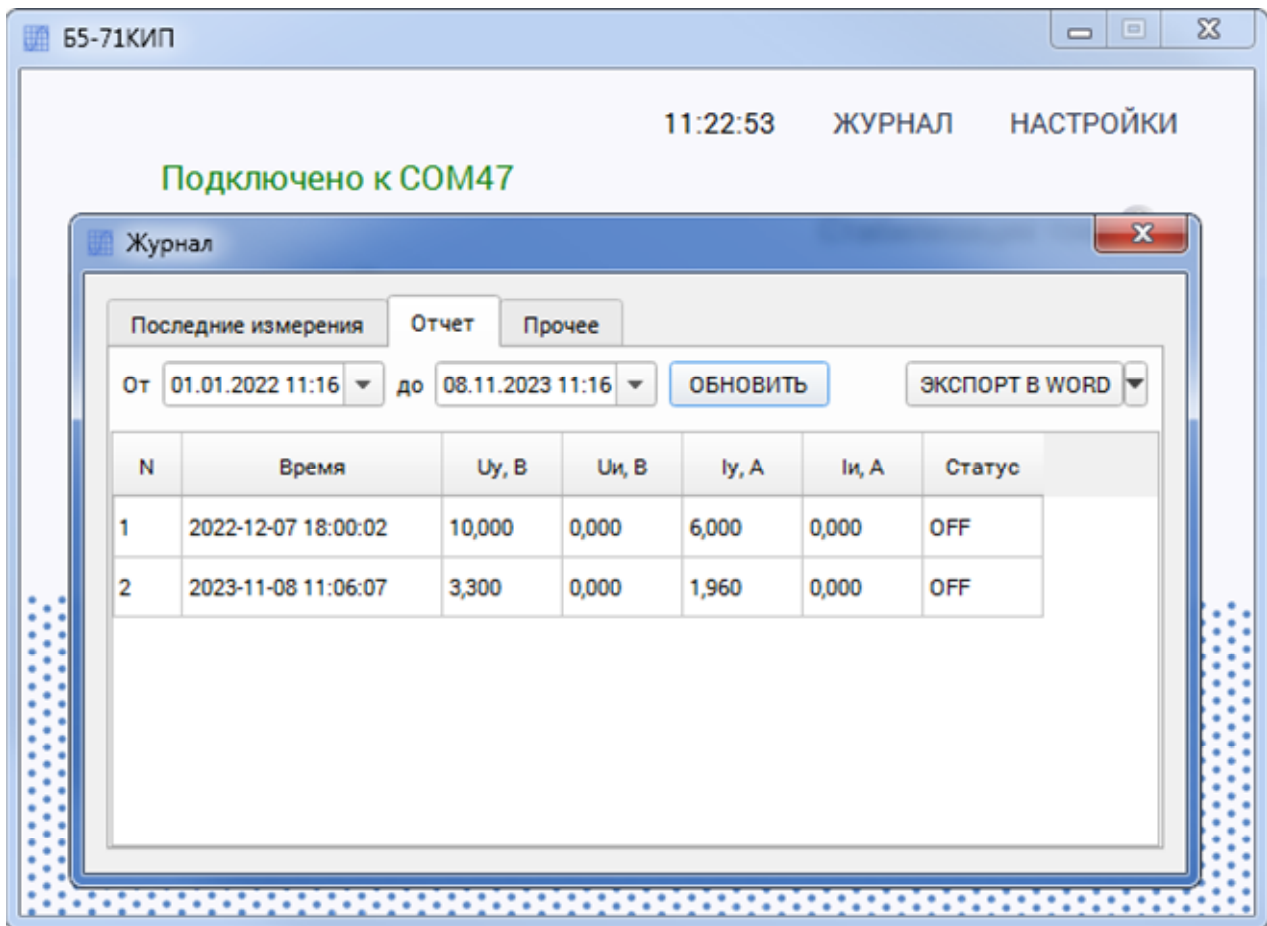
Б5-71КИП

11:22:53 ЖУРНАЛ НАСТРОЙКИ

Подключено к COM47

Журнал

Последние измерения Отчет Прочее

От 01.01.2022 11:16 до 08.11.2023 11:16 ОБНОВИТЬ ЭКСПОРТ В WORD

| N | Время | Uy, B | Uи, B | Iy, A | Iи, A | Статус |
|---|---|---|---|---|---|---|
| 1 | 2022-12-07 18:00:02 | 10,000 | 0,000 | 6,000 | 0,000 | OFF |
| 2 | 2023-11-08 11:06:07 | 3,300 | 0,000 | 1,960 | 0,000 | OFF |